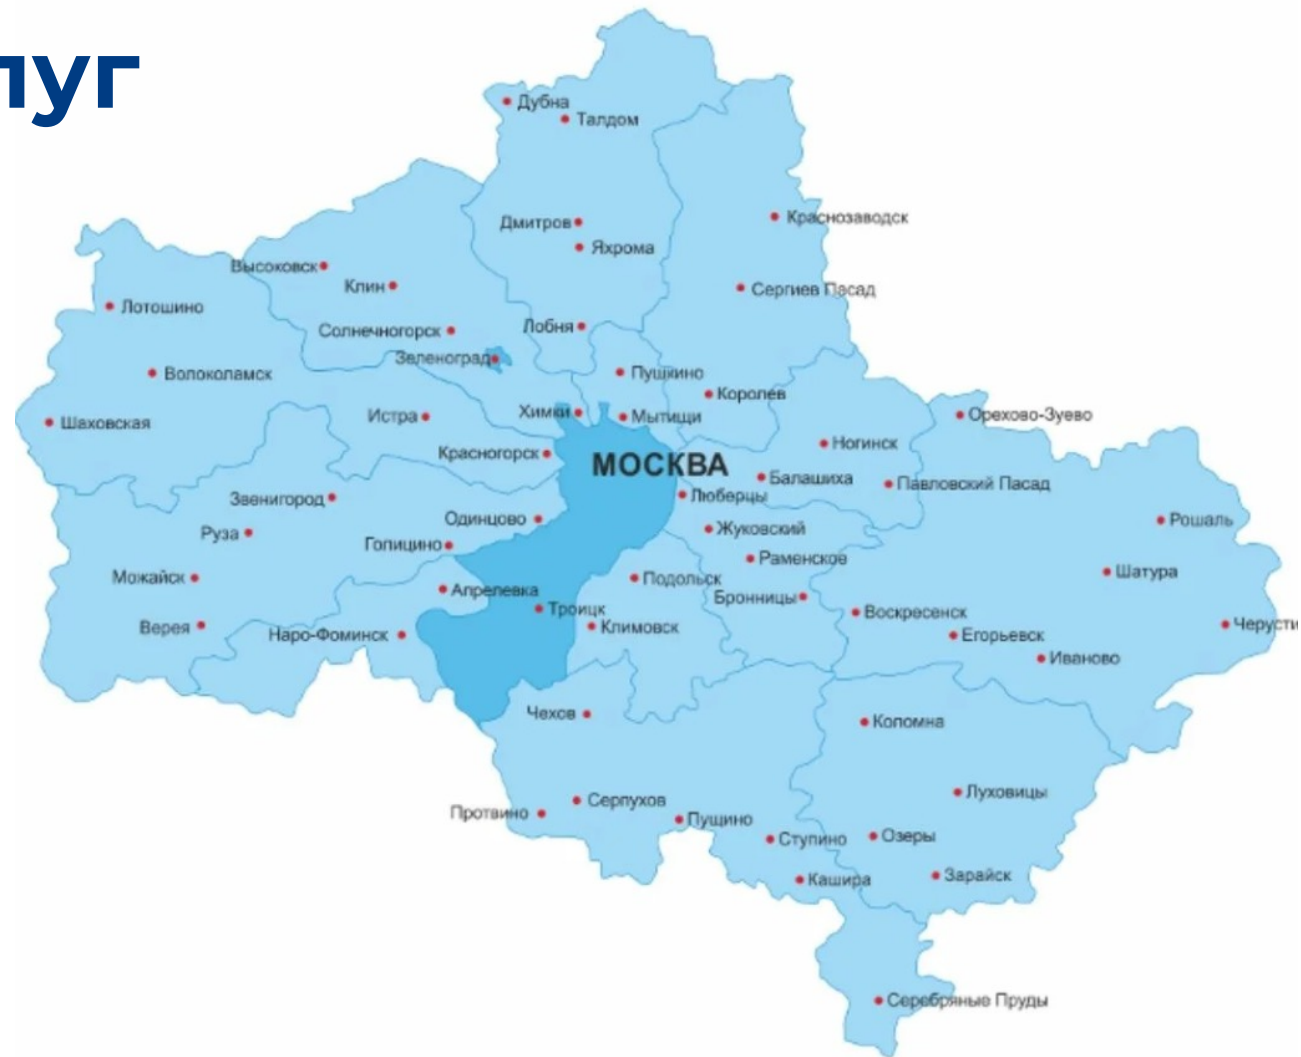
луг

Дубна
Талдом
Дмитров
Яхрома
Краснозаводск
Высоковск
Клин
Лотошино
Сергиев Пасад
Солнечногорск
Лобня
Зеленоград
Волоколамск
Пушкино
Королев
Шаховская
Истра
Химки
Мытищи
Орехово-Зуево
Ногинск
Красногорск
МОСКВА
Балашиха
Павловский Пасад
Звенигород
Люберцы
Одинцово
Рошаль
Руза
Жуковский
Голицино
Раменское
Шатура
Можайск
Подольск
Апрелевка
Бронницы
Троицк
Воскресенск
Черусти
Верея
Наро-Фоминск
Климовск
Егорьевск
Иваново
Чехов
Коломна
Луховицы
Серпухов
Протвино
Пущино
Ступино
Озеры
Зарайск
Кашира
Серебряные Пруды